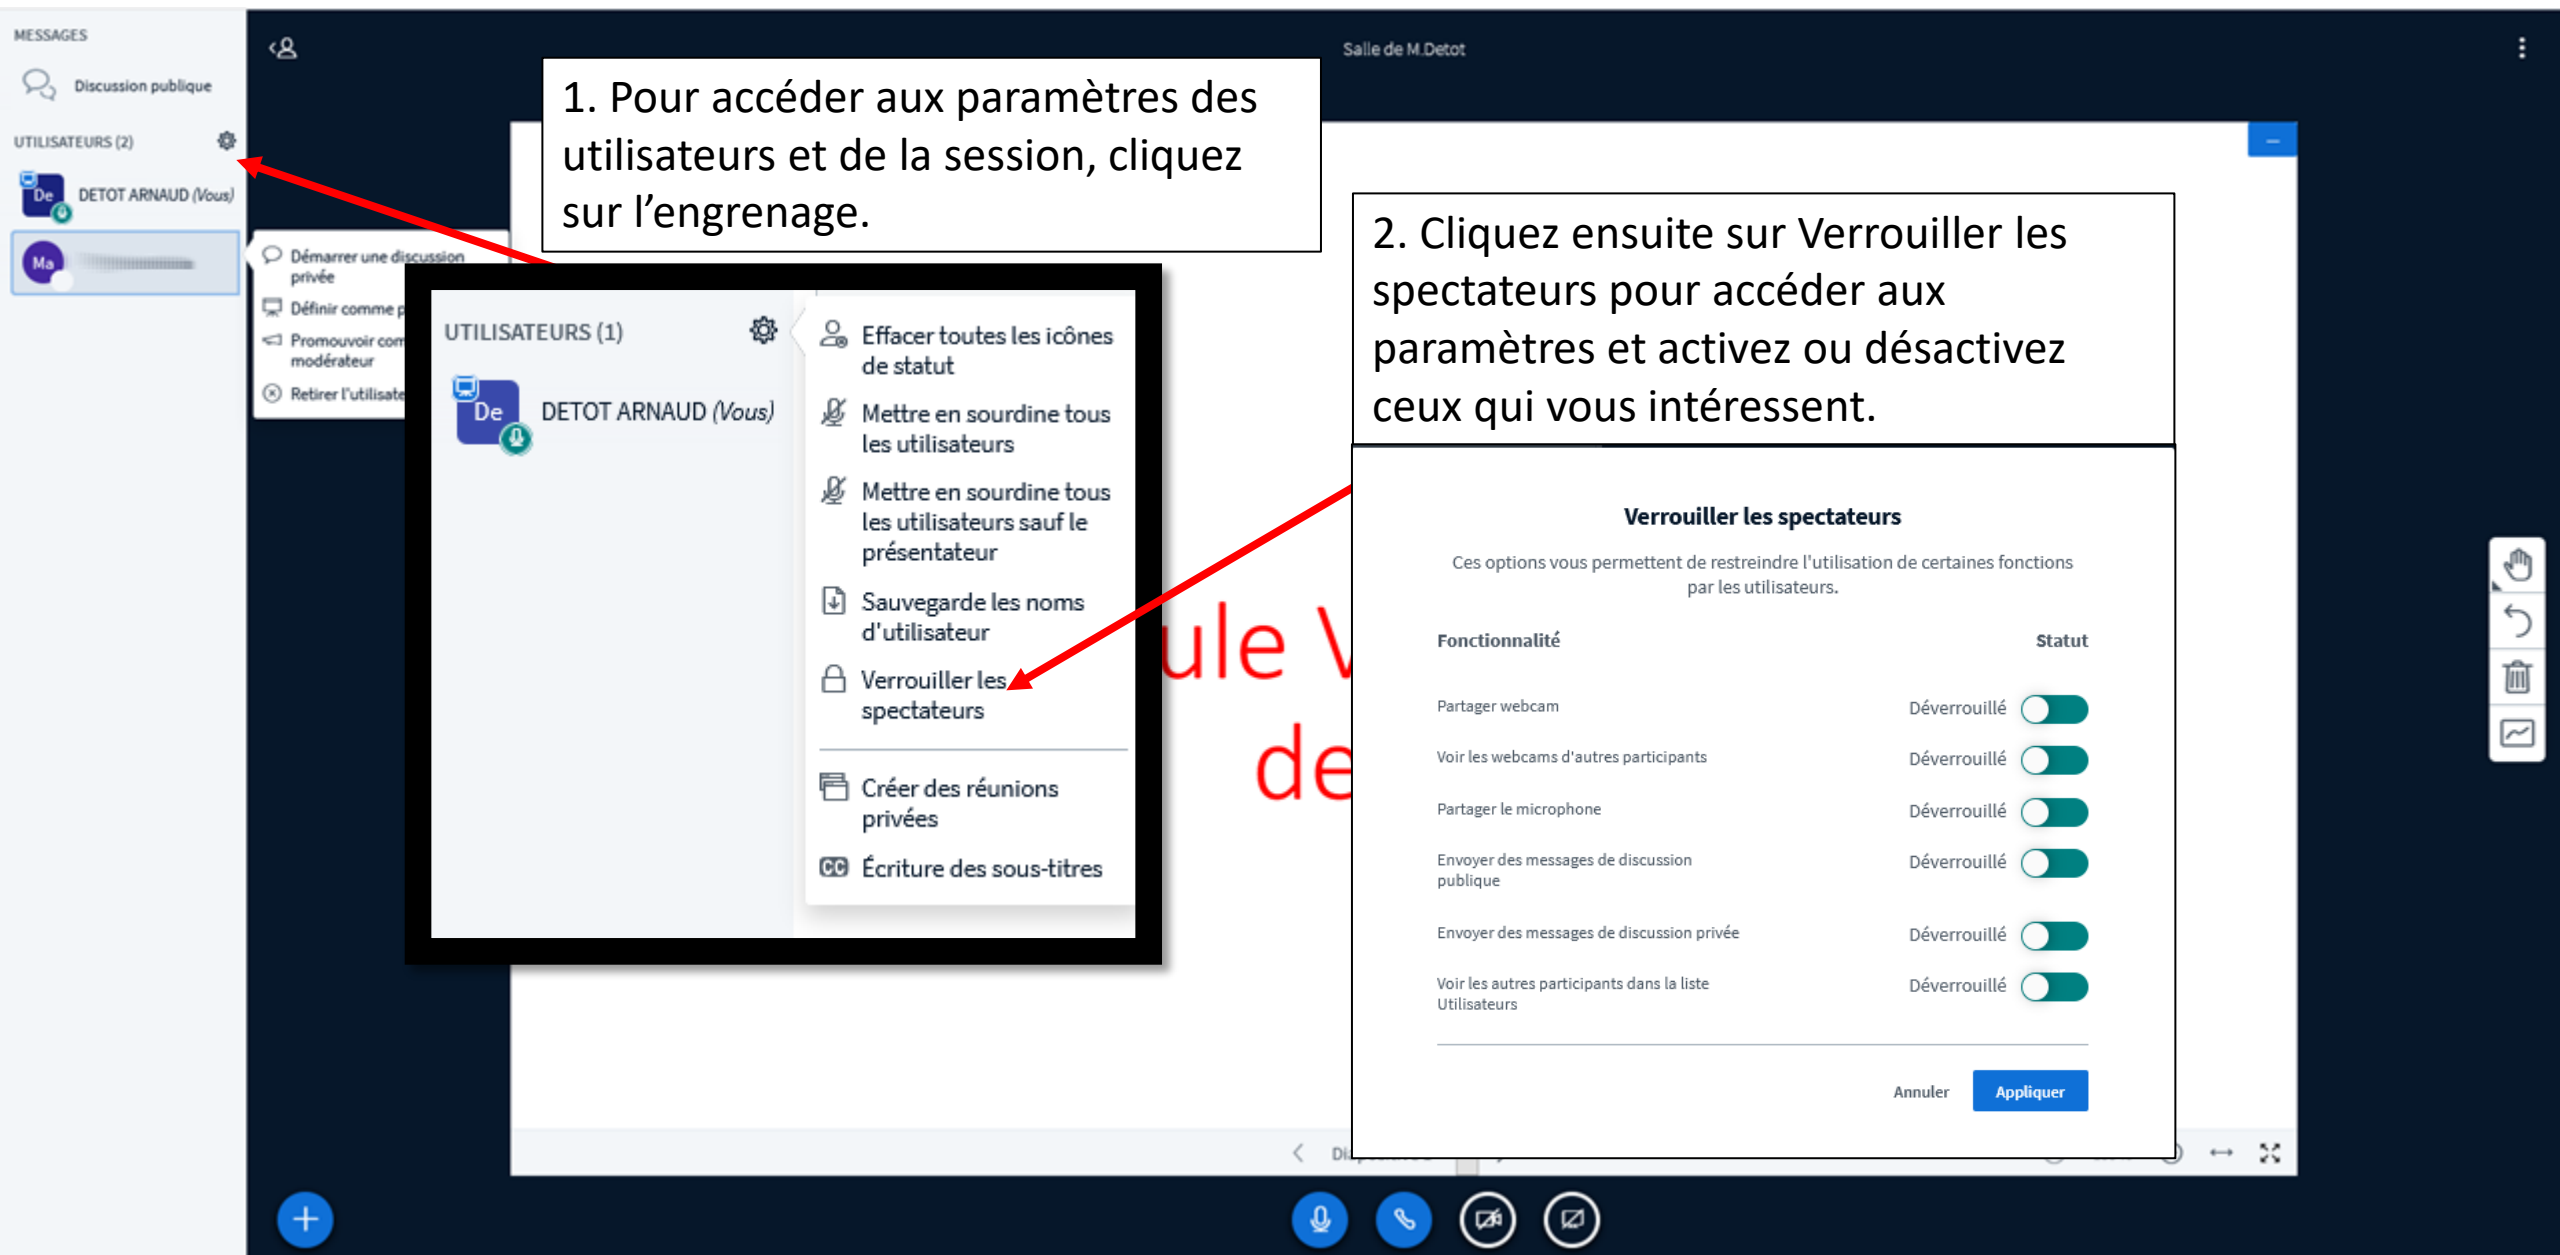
MESSAGES

Discussion publique

UTILISATEURS (2)

De DETOT ARNAUD (Vous)

Ma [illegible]

Démarrer une discussion privée

Définir comme p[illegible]

Promouvoir com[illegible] modérateur

Retirer l'utilisate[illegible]

Salle de M.Detot

1. Pour accéder aux paramètres des utilisateurs et de la session, cliquez sur l'engrenage.

2. Cliquez ensuite sur Verrouiller les spectateurs pour accéder aux paramètres et activez ou désactivez ceux qui vous intéressent.

UTILISATEURS (1)

De DETOT ARNAUD (Vous)

Effacer toutes les icônes de statut

Mettre en sourdine tous les utilisateurs

Mettre en sourdine tous les utilisateurs sauf le présentateur

Sauvegarde les noms d'utilisateur

Verrouiller les spectateurs

Créer des réunions privées

Écriture des sous-titres

ule V
de

Verrouiller les spectateurs

Ces options vous permettent de restreindre l'utilisation de certaines fonctions par les utilisateurs.

| Fonctionnalité | Statut |
|---|---|
| Partager webcam | Déverrouillé |
| Voir les webcams d'autres participants | Déverrouillé |
| Partager le microphone | Déverrouillé |
| Envoyer des messages de discussion publique | Déverrouillé |
| Envoyer des messages de discussion privée | Déverrouillé |
| Voir les autres participants dans la liste Utilisateurs | Déverrouillé |

Annuler Appliquer

Di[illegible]